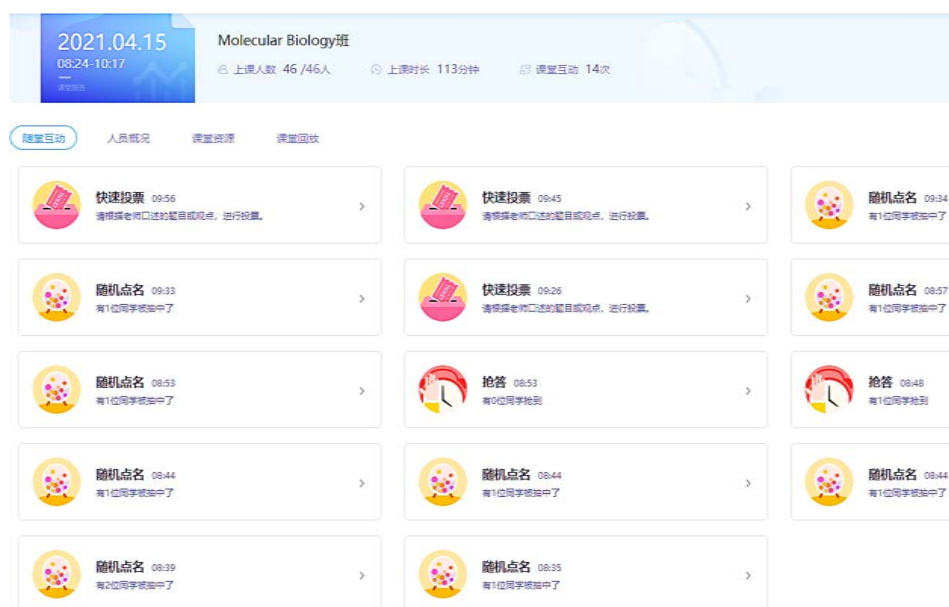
2021.04.15
08:24-10:17
课堂报告

Molecular Biology班
上课人数 46 /46人
上课时长 113分钟
课堂互动 14次

随堂互动
人员概况
课堂资源
课堂回放

快速投票 09:56
请根据老师口述的题目或观点，进行投票。

快速投票 09:45
请根据老师口述的题目或观点，进行投票。

随机点名 09:34
有1位同学被抽中了

随机点名 09:33
有1位同学被抽中了

快速投票 09:26
请根据老师口述的题目或观点，进行投票。

随机点名 08:57
有1位同学被抽中了

随机点名 08:53
有1位同学被抽中了

抢答 08:53
有0位同学抢到

抢答 08:48
有1位同学抢到

随机点名 08:44
有1位同学被抽中了

随机点名 08:44
有1位同学被抽中了

随机点名 08:44
有1位同学被抽中了

随机点名 08:39
有2位同学被抽中了

随机点名 08:35
有1位同学被抽中了